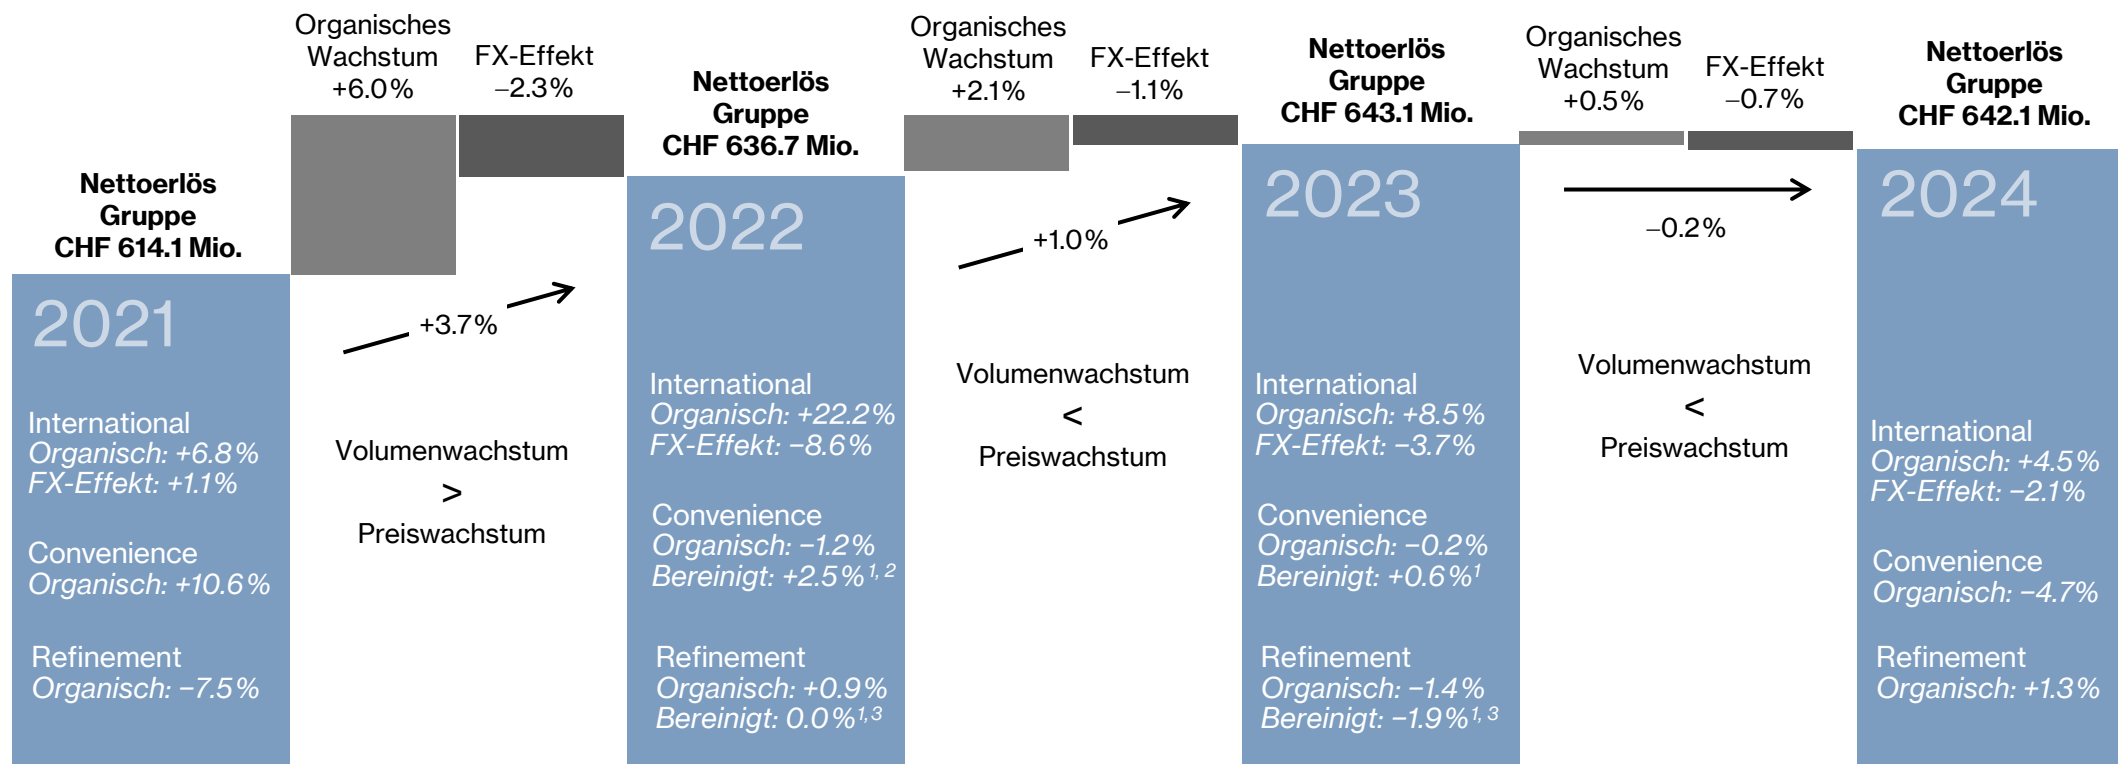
Nettoerlös Gruppe CHF 614.1 Mio.

2021

International
*Organisch: +6.8%*
*FX-Effekt: +1.1%*

Convenience
*Organisch: +10.6%*

Refinement
*Organisch: −7.5%*

Organisches Wachstum +6.0%

FX-Effekt −2.3%

+3.7%

Volumenwachstum
>
Preiswachstum

Nettoerlös Gruppe CHF 636.7 Mio.

2022

International
*Organisch: +22.2%*
*FX-Effekt: −8.6%*

Convenience
*Organisch: −1.2%*
*Bereinigt: +2.5%$^{1, 2}$*

Refinement
*Organisch: +0.9%*
*Bereinigt: 0.0%$^{1, 3}$*

Organisches Wachstum +2.1%

FX-Effekt −1.1%

+1.0%

Volumenwachstum
<
Preiswachstum

Nettoerlös Gruppe CHF 643.1 Mio.

2023

International
*Organisch: +8.5%*
*FX-Effekt: −3.7%*

Convenience
*Organisch: −0.2%*
*Bereinigt: +0.6%$^{1}$*

Refinement
*Organisch: −1.4%*
*Bereinigt: −1.9%$^{1, 3}$*

Organisches Wachstum +0.5%

FX-Effekt −0.7%

−0.2%

Volumenwachstum
<
Preiswachstum

Nettoerlös Gruppe CHF 642.1 Mio.

2024

International
*Organisch: +4.5%*
*FX-Effekt: −2.1%*

Convenience
*Organisch: −4.7%*

Refinement
*Organisch: +1.3%*